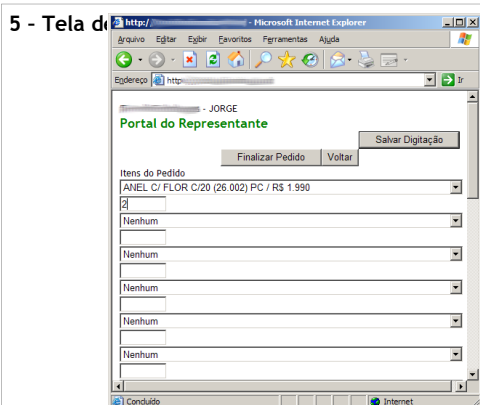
5 - Tela d

http:// - Microsoft Internet Explorer

Arquivo Editar Exibir Favoritos Ferramentas Ajuda

Endereço http Ir

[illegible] - JORGE
Portal do Representante

Salvar Digitação

Finalizar Pedido Voltar

Itens do Pedido
ANEL C/ FLOR C/20 (26.002) PC / R$ 1.990
2
Nenhum
Nenhum
Nenhum
Nenhum
Nenhum

Concluído Internet